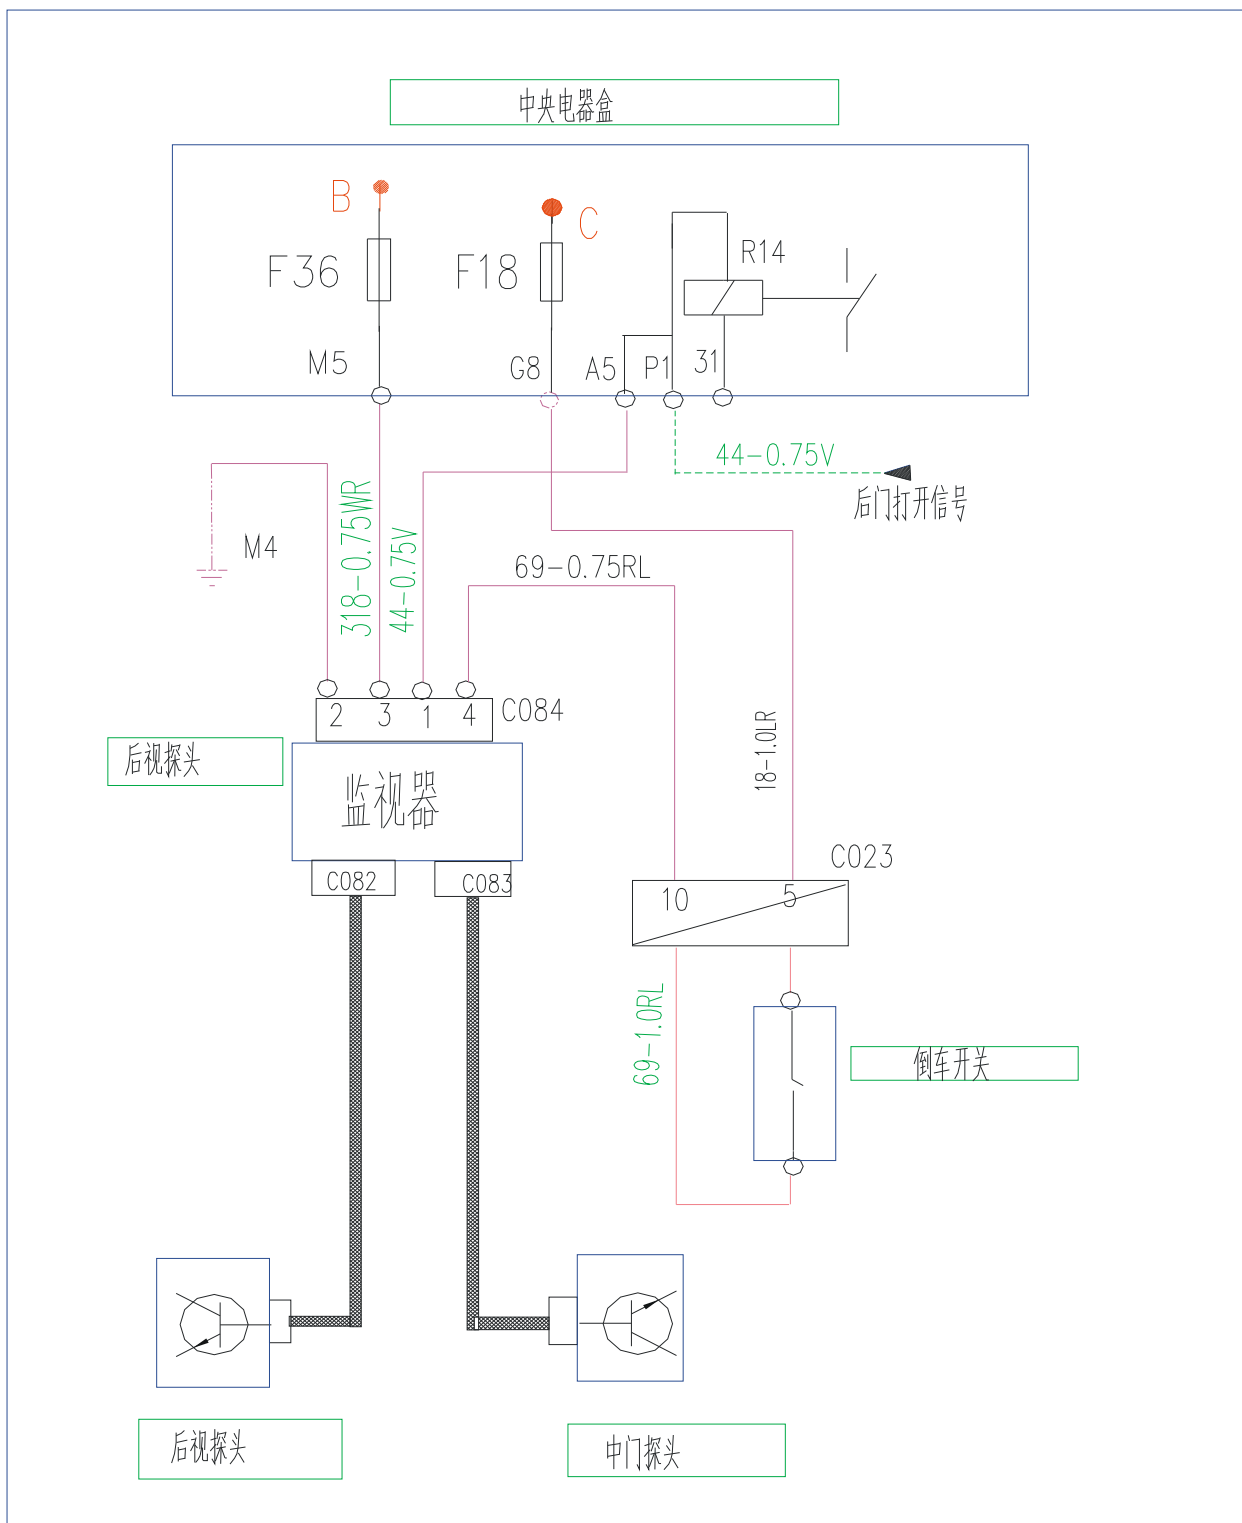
中央电器盒

B
C
F36
F18
R14
M5
G8
A5
P1
31

44-0.75V
后门打开信号

M4
318-0.75WR
44-0.75V
69-0.75RL

2 3 1 4
C084

后视探头
监视器

18-1.0LR

C023
10
5

C082
C083

69-1.0RL

倒车开关

后视探头
中门探头